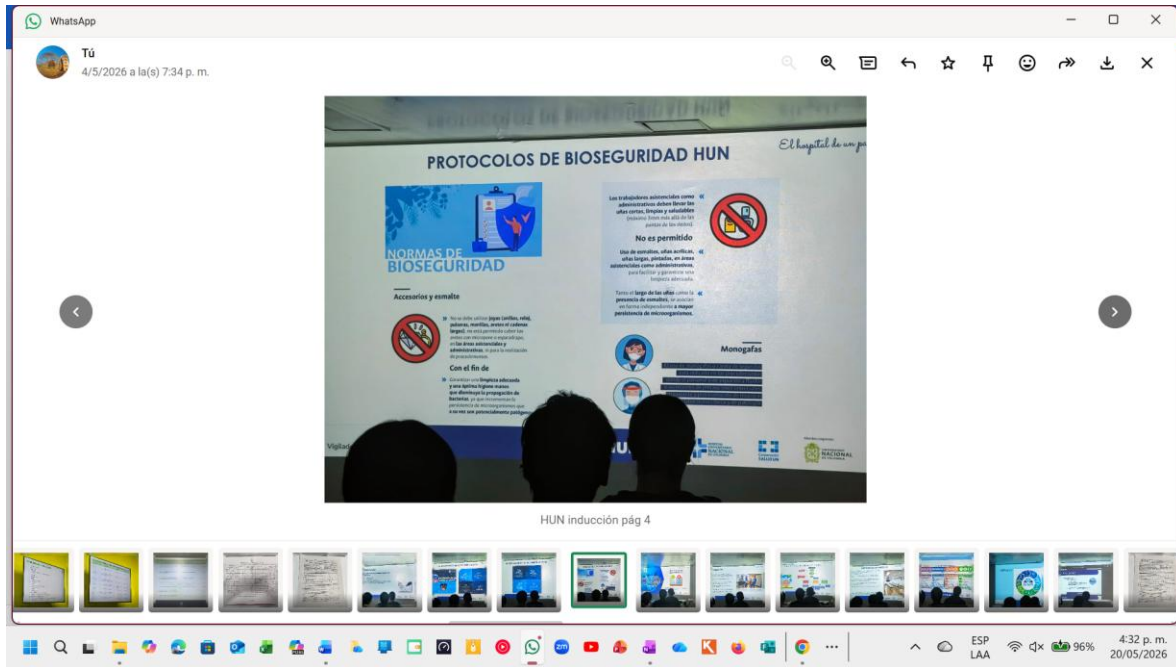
WhatsApp

Tú
4/5/2026 a la(s) 7:34 p. m.

PROTOCOLOS DE BIOSEGURIDAD HUN

El hospital de un p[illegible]

NORMAS DE BIOSEGURIDAD

Accesorios y esmalte

No se debe utilizar joyas (anillos, reloj, pulseras, manillas, aretes el cadenas largas), no está permitido cubrir los anteas con micropore o esparadrapo, en las áreas asistenciales y administrativas. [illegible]

Con el fin de

Garantizar una limpieza adecuada y una óptima higiene manos que disminuya la propagación de bacterias, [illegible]

Los trabajadores asistenciales como administrativos deben llevar las uñas cortas, limpias y saludables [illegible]

No es permitido

Uso de esmaltes, uñas acrílicas, uñas largas, pintadas, en áreas asistenciales como administrativas, para facilitar y garantizar una limpieza adecuada.

Tanto el largo de las uñas como la presencia de esmaltes, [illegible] a mayor persistencia de microorganismos.

Monogafas

Vigilad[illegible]

NACIONAL

HUN inducción pág 4

ESP
LAA
96%
4:32 p. m.
20/05/2026